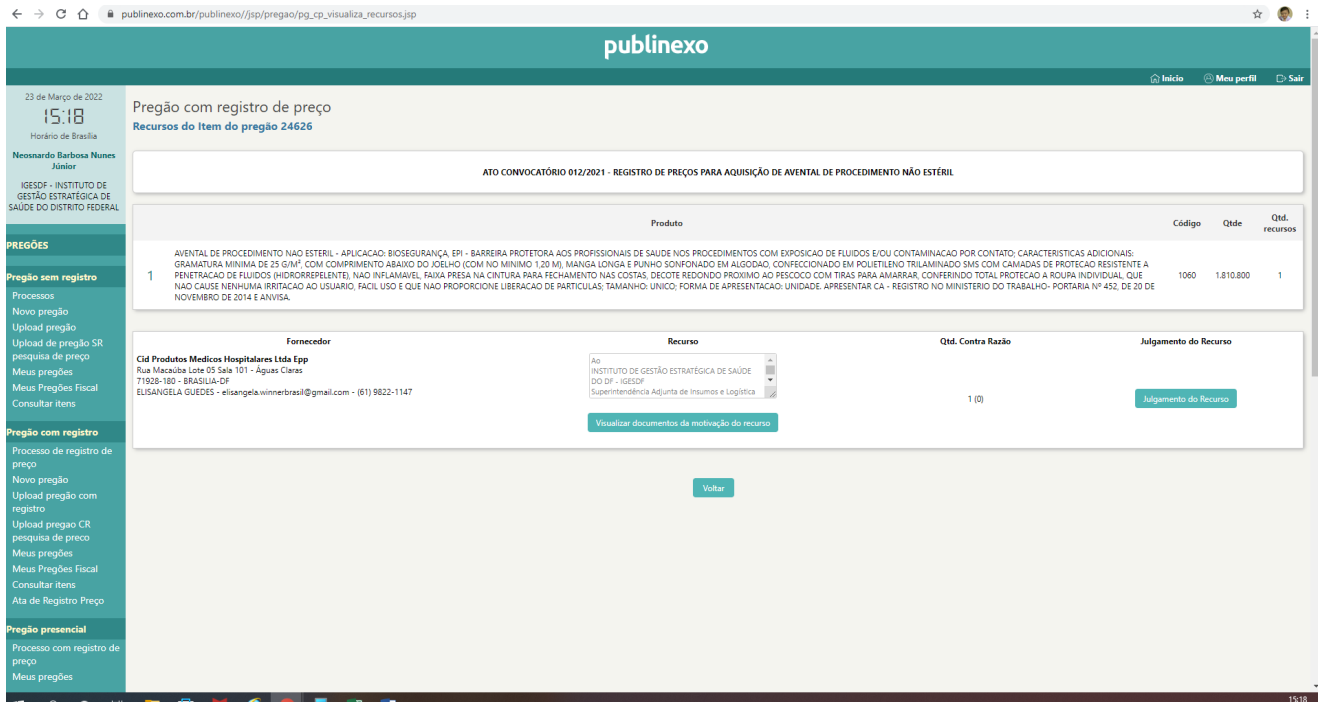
publinexo.com.br/publinexo//jsp/pregao/pg_cp_visualiza_recursos.jsp

publinexo

Inicio Meu perfil Sair

23 de Março de 2022
15:18
Horário de Brasília

Neosnardo Barbosa Nunes Júnior

IGESDF - INSTITUTO DE GESTÃO ESTRATÉGICA DE SAÚDE DO DISTRITO FEDERAL

PREGÕES

Pregão sem registro
Processos
Novo pregão
Upload pregão
Upload de pregão SR pesquisa de preço
Meus pregões
Meus Pregões Fiscal
Consultar itens

Pregão com registro
Processo de registro de preço
Novo pregão
Upload pregão com registro
Upload pregao CR pesquisa de preco
Meus pregões
Meus Pregões Fiscal
Consultar itens
Ata de Registro Preço

Pregão presencial
Processo com registro de preço
Meus pregões

Pregão com registro de preço
Recursos do Item do pregão 24626

ATO CONVOCATÓRIO 012/2021 - REGISTRO DE PREÇOS PARA AQUISIÇÃO DE AVENTAL DE PROCEDIMENTO NÃO ESTÉRIL

| | Produto | Código | Qtde | Qtd. recursos |
|---|---|---|---|---|
| 1 | AVENTAL DE PROCEDIMENTO NAO ESTERIL - APLICACAO: BIOSEGURANÇA, EPI - BARREIRA PROTETORA AOS PROFISSIONAIS DE SAUDE NOS PROCEDIMENTOS COM EXPOSICAO DE FLUIDOS E/OU CONTAMINACAO POR CONTATO; CARACTERISTICAS ADICIONAIS: GRAMATURA MINIMA DE 25 G/M², COM COMPRIMENTO ABAIXO DO JOELHO (COM NO MINIMO 1,20 M), MANGA LONGA E PUNHO SONFONADO EM ALGODAO, CONFECCIONADO EM POLIETILENO TRILAMINADO SMS COM CAMADAS DE PROTECAO RESISTENTE A PENETRACAO DE FLUIDOS (HIDRORREPELENTE), NAO INFLAMAVEL, FAIXA PRESA NA CINTURA PARA FECHAMENTO NAS COSTAS, DECOTE REDONDO PROXIMO AO PESCOCO COM TIRAS PARA AMARRAR, CONFERINDO TOTAL PROTECAO A ROUPA INDIVIDUAL, QUE NAO CAUSE NENHUMA IRRITACAO AO USUARIO, FACIL USO E QUE NAO PROPORCIONE LIBERACAO DE PARTICULAS; TAMANHO: UNICO; FORMA DE APRESENTACAO: UNIDADE. APRESENTAR CA - REGISTRO NO MINISTERIO DO TRABALHO- PORTARIA Nº 452, DE 20 DE NOVEMBRO DE 2014 E ANVISA. | 1060 | 1.810.800 | 1 |

| Fornecedor | Recurso | Qtd. Contra Razão | Julgamento do Recurso |
|---|---|---|---|
| Cid Produtos Medicos Hospitalares Ltda Epp<br>Rua Macaúba Lote 05 Sala 101 - Águas Claras<br>71928-180 - BRASILIA-DF<br>ELISANGELA GUEDES - elisangela.winnerbrasil@gmail.com - (61) 9822-1147 | Ao<br>INSTITUTO DE GESTÃO ESTRATÉGICA DE SAÚDE DO DF - IGESDF<br>Superintendência Adjunta de Insumos e Logística<br>Visualizar documentos da motivação do recurso | 1 (0) | Julgamento do Recurso |

Voltar

15:18